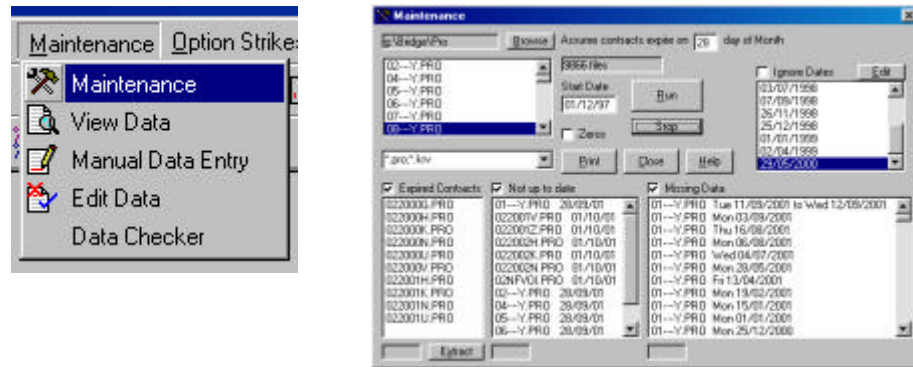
Maintenance Option Strike

Maintenance
View Data
Manual Data Entry
Edit Data
Data Checker

Maintenance

E:\Bridge\Pro
Browse
Assume contracts expire on 28 day of Month

02---Y.PRO
04---Y.PRO
05---Y.PRO
06---Y.PRO
07---Y.PRO
08---Y.PRO

9866 files
Start Date
01/12/97
Run
Stop
Zero

Ignore Dates
Edit
03/07/1998
07/09/1998
26/11/1998
25/12/1998
01/01/1999
02/04/1999
29/05/2000

*.pro;*.kov
Print
Close
Help

Expired Contracts
022000G.PRO
022000H.PRO
022000K.PRO
022000N.PRO
022000U.PRO
022000V.PRO
022001H.PRO
022001K.PRO
022001N.PRO
022001U.PRO

Not up to date
01---Y.PRO 28/09/01
022001V.PRO 01/10/01
022001Z.PRO 01/10/01
022002H.PRO 01/10/01
022002K.PRO 01/10/01
022002N.PRO 01/10/01
02NFVOI.PRO 01/10/01
02---Y.PRO 28/09/01
04---Y.PRO 28/09/01
05---Y.PRO 28/09/01
06---Y.PRO 28/09/01

Missing Data
01---Y.PRO Tue 11/09/2001 to Wed 12/09/2001
01---Y.PRO Mon 03/09/2001
01---Y.PRO Thu 16/08/2001
01---Y.PRO Mon 06/08/2001
01---Y.PRO Wed 04/07/2001
01---Y.PRO Mon 28/05/2001
01---Y.PRO Fri 13/04/2001
01---Y.PRO Mon 19/02/2001
01---Y.PRO Mon 15/01/2001
01---Y.PRO Mon 01/01/2001
01---Y.PRO Mon 25/12/2000

Extract